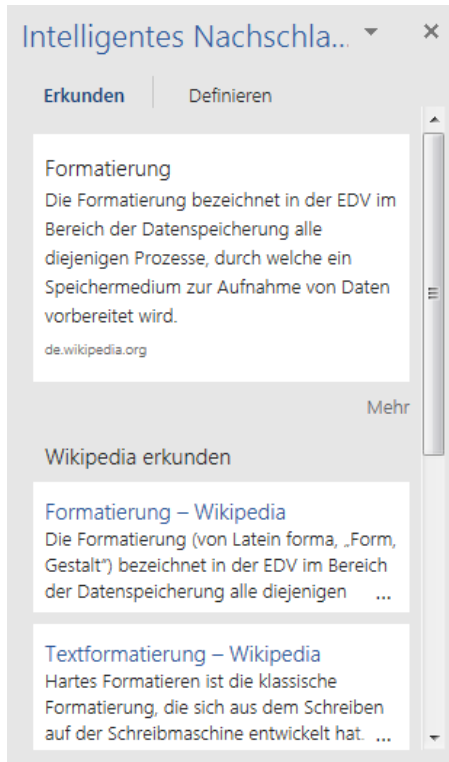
Intelligentes Nachschla...

Erkunden Definieren

Formatierung
Die Formatierung bezeichnet in der EDV im Bereich der Datenspeicherung alle diejenigen Prozesse, durch welche ein Speichermedium zur Aufnahme von Daten vorbereitet wird.
de.wikipedia.org

Mehr

Wikipedia erkunden

Formatierung – Wikipedia
Die Formatierung (von Latein forma, „Form, Gestalt") bezeichnet in der EDV im Bereich der Datenspeicherung alle diejenigen ...

Textformatierung – Wikipedia
Hartes Formatieren ist die klassische Formatierung, die sich aus dem Schreiben auf der Schreibmaschine entwickelt hat. ...